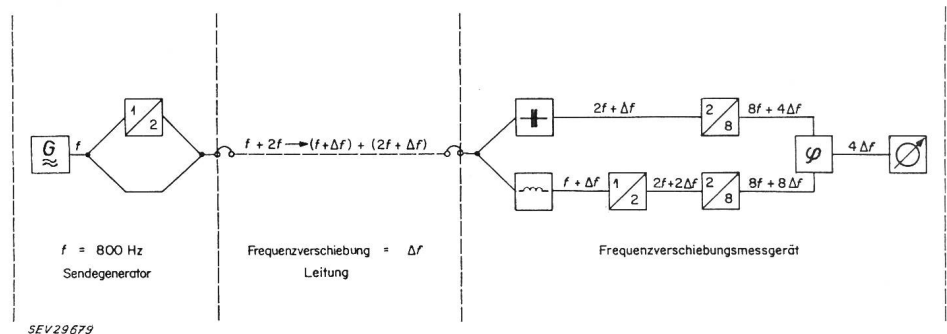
$G$
$\approx$

$f$

$\frac{1}{2}$

$f + 2f \rightarrow (f+\Delta f) + (2f + \Delta f)$

$2f + \Delta f$

$\frac{2}{8}$

$8f + 4\Delta f$

$\varphi$

$4\Delta f$

$f + \Delta f$

$\frac{1}{2}$

$2f + 2\Delta f$

$\frac{2}{8}$

$8f + 8\Delta f$

$f$ = 800 Hz
Sendegenerator

Frequenzverschiebung = $\Delta f$
Leitung

Frequenzverschiebungsmessgerät

SEV29679